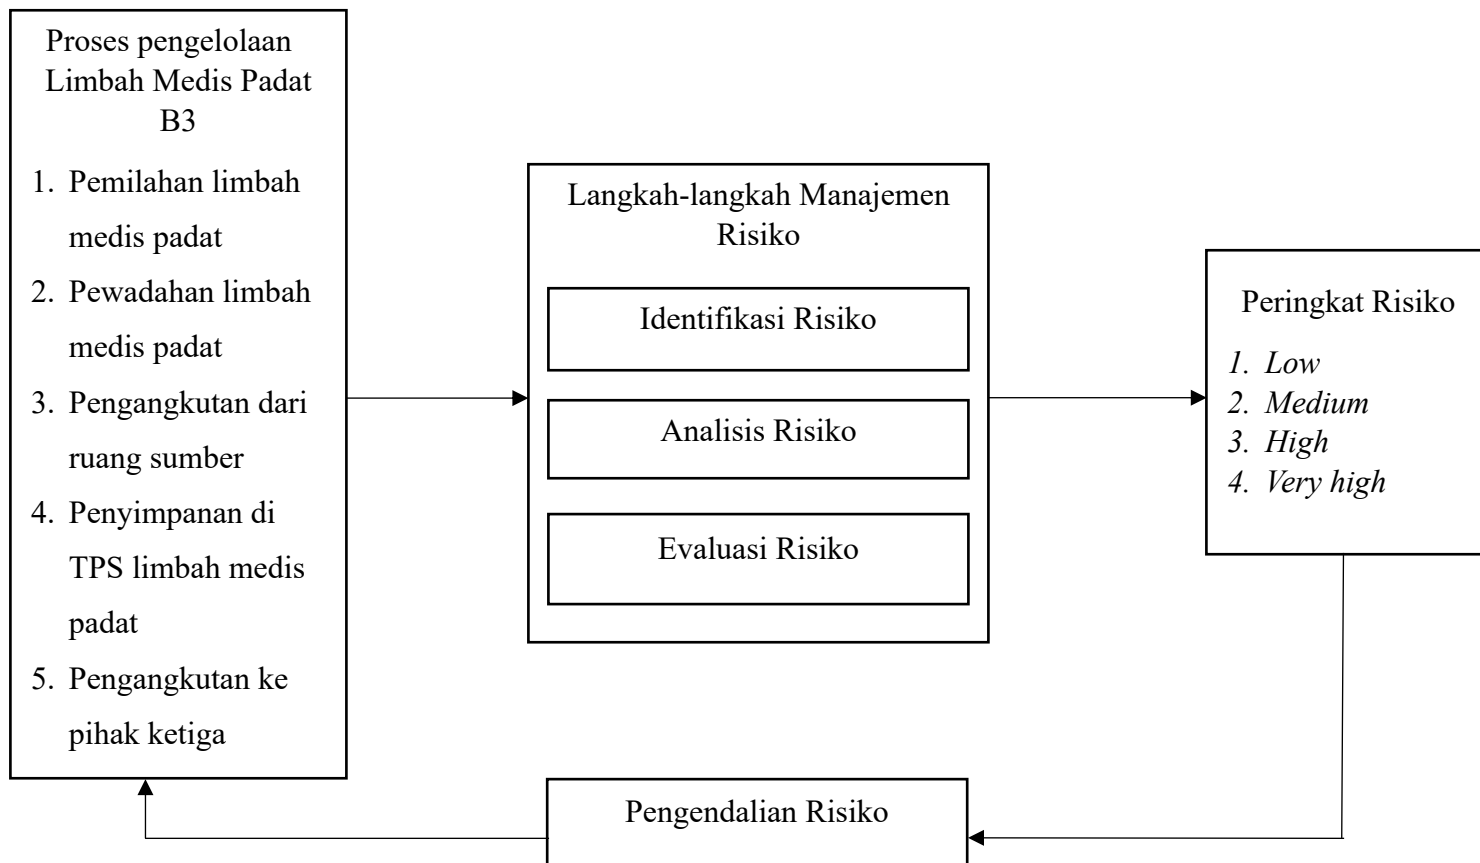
Proses pengelolaan Limbah Medis Padat B3

1. Pemilahan limbah medis padat
2. Pewadahan limbah medis padat
3. Pengangkutan dari ruang sumber
4. Penyimpanan di TPS limbah medis padat
5. Pengangkutan ke pihak ketiga

Langkah-langkah Manajemen Risiko

Identifikasi Risiko

Analisis Risiko

Evaluasi Risiko

Peringkat Risiko

1. *Low*
2. *Medium*
3. *High*
4. *Very high*

Pengendalian Risiko